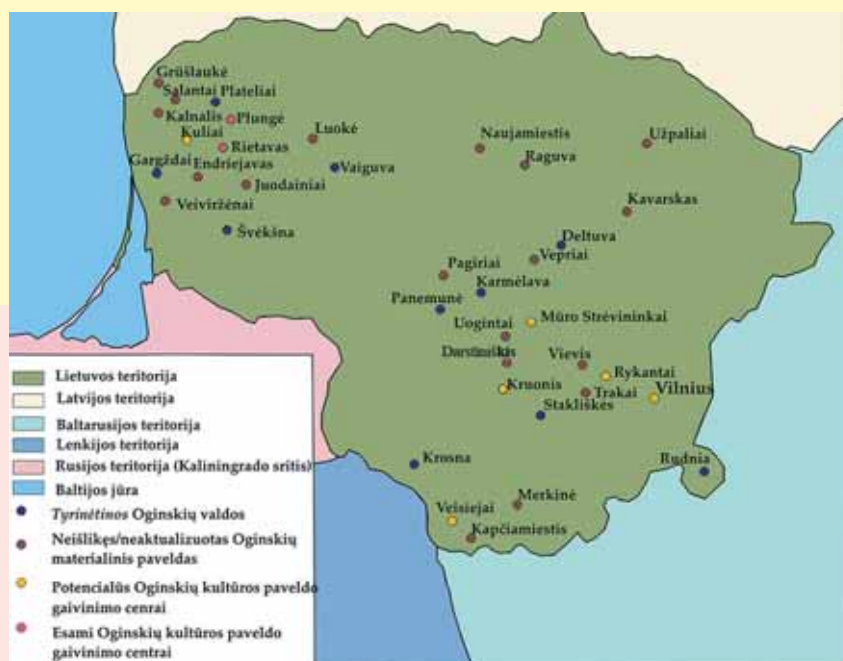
Grūšlaukė
Salantai
Plateliai
Kalnalis
Plungė
Kuliai
Rietavas
Luokė
Naujamiestis
Užpaliai
Gargždai
Endriejavas
Vaiguva
Raguva
Juodainiai
Veiviržėnai
Kavarskas
Švėkšna
Deltuva
Vepriai
Pagiriai
Karmėlava
Panemunė
Uogintai
Mūro Strėvininkai
Darsūniškis
Vievis
Rykantai
Kruonis
Trakai
Vilnius
Stakliškės
Krosna
Rudnia
Merkinė
Veisiejai
Kapčiamiestis

Lietuvos teritorija
Latvijos teritorija
Baltarusijos teritorija
Lenkijos teritorija
Rusijos teritorija (Kaliningrado sritis)
Baltijos jūra
Tyrinėtinos Oginskių valdos
Neišlikęs/neaktualizuotas Oginskių materialinis paveldas
Potencialūs Oginskių kultūros paveldo gaivinimo cenrai
Esami Oginskių kultūros paveldo gaivinimo centrai